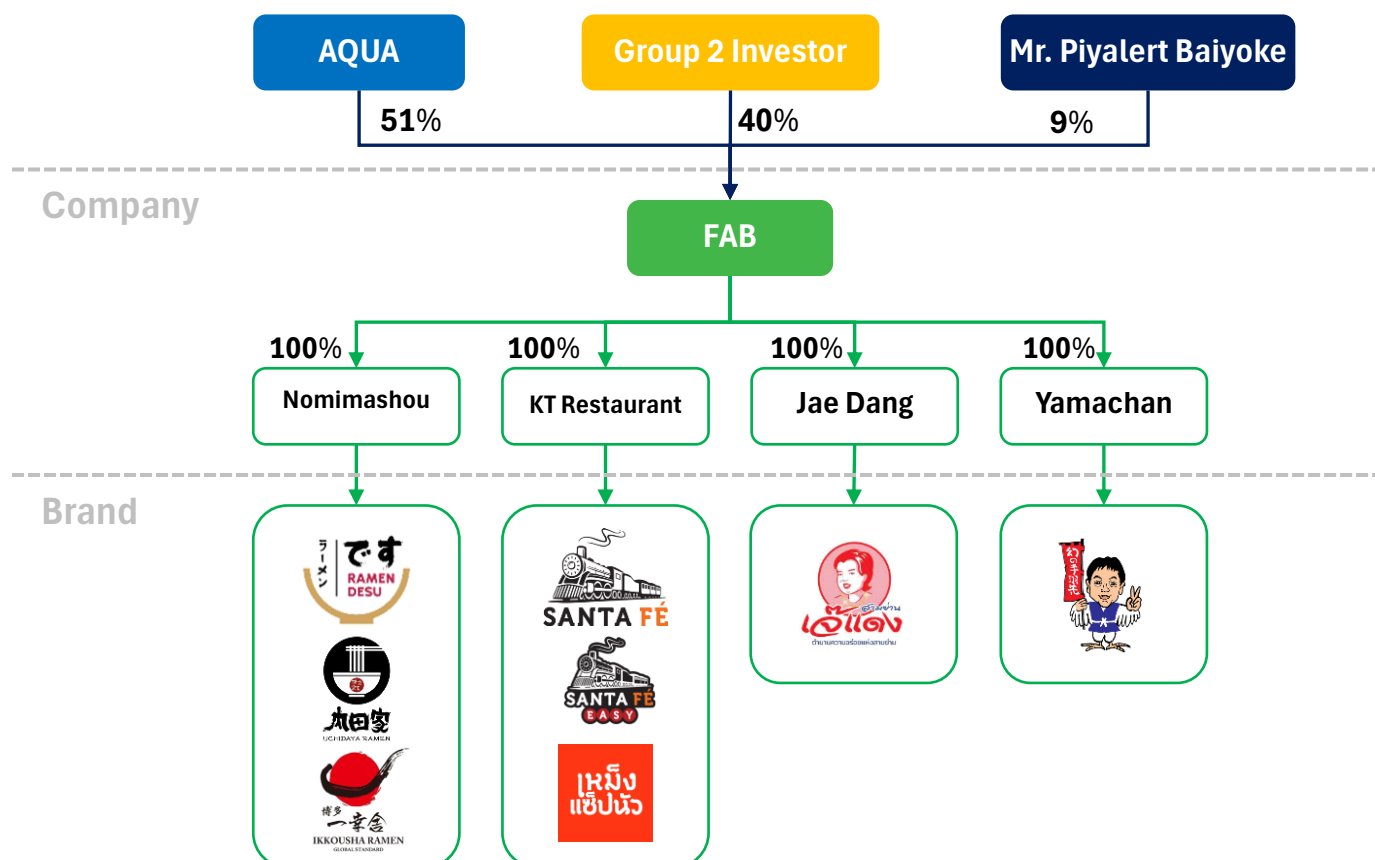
AQUA

Group 2 Investor

Mr. Piyalert Baiyoke

51%

40%

9%

Company

FAB

100%

100%

100%

100%

Nomimashou

KT Restaurant

Jae Dang

Yamachan

Brand

ラーメン です RAMEN DESU

内田家 UCHIDAYA RAMEN

博多 一幸舎 IKKOUSHA RAMEN GLOBAL STANDARD

SANTA FÉ

SANTA FÉ EASY

เหม็งแซ็ปนัว

เจ๊แดง

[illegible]